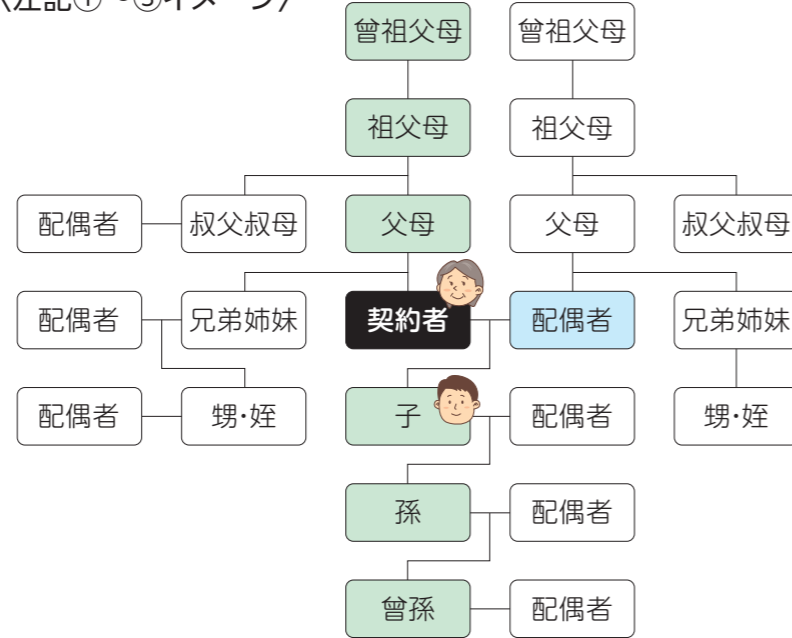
(注記①・③イメージ)

曽祖父母

曽祖父母

祖父母

祖父母

配偶者

叔父叔母

父母

父母

叔父叔母

配偶者

兄弟姉妹

契約者

配偶者

兄弟姉妹

配偶者

甥・姪

子

配偶者

甥・姪

孫

配偶者

曽孫

配偶者